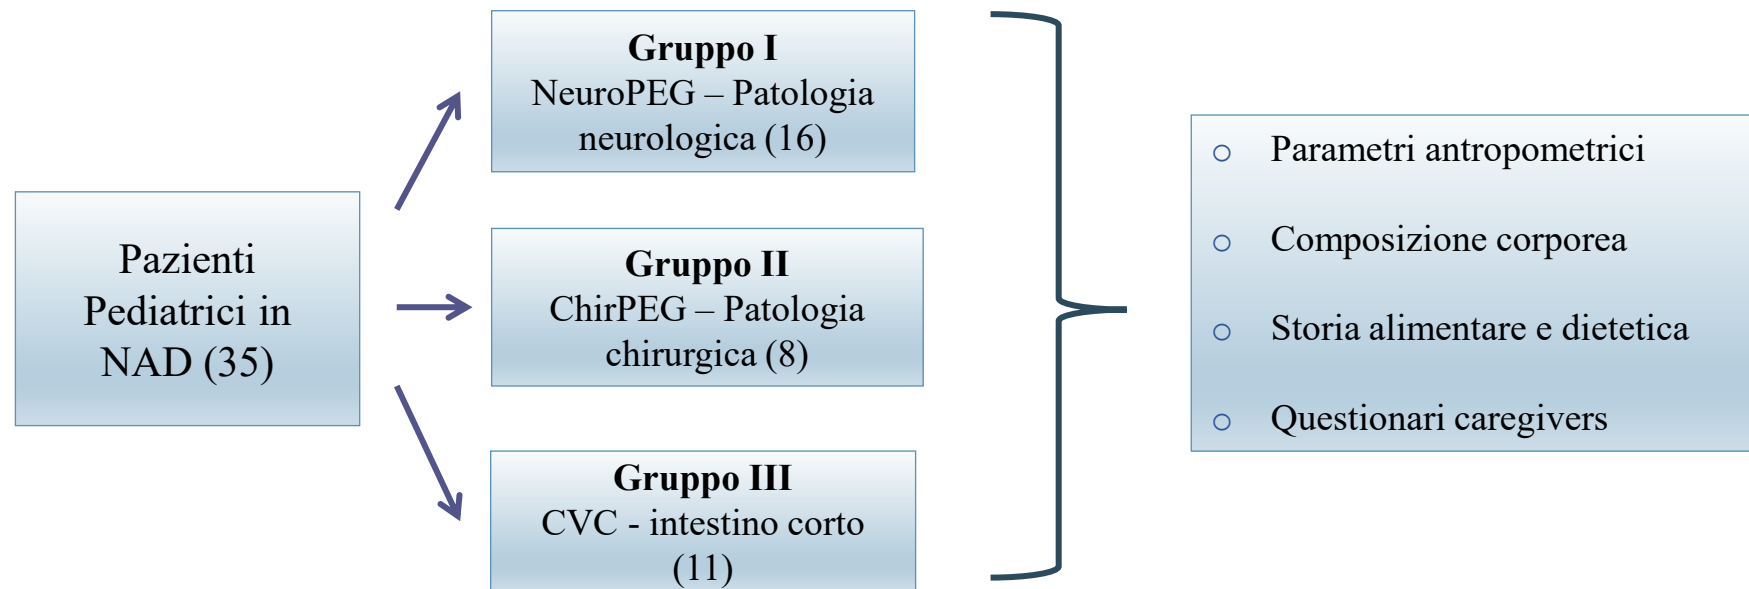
Pazienti Pediatrici in NAD (35)

**Gruppo I**
NeuroPEG – Patologia neurologica (16)

**Gruppo II**
ChirPEG – Patologia chirurgica (8)

**Gruppo III**
CVC - intestino corto (11)

○ Parametri antropometrici
○ Composizione corporea
○ Storia alimentare e dietetica
○ Questionari caregivers